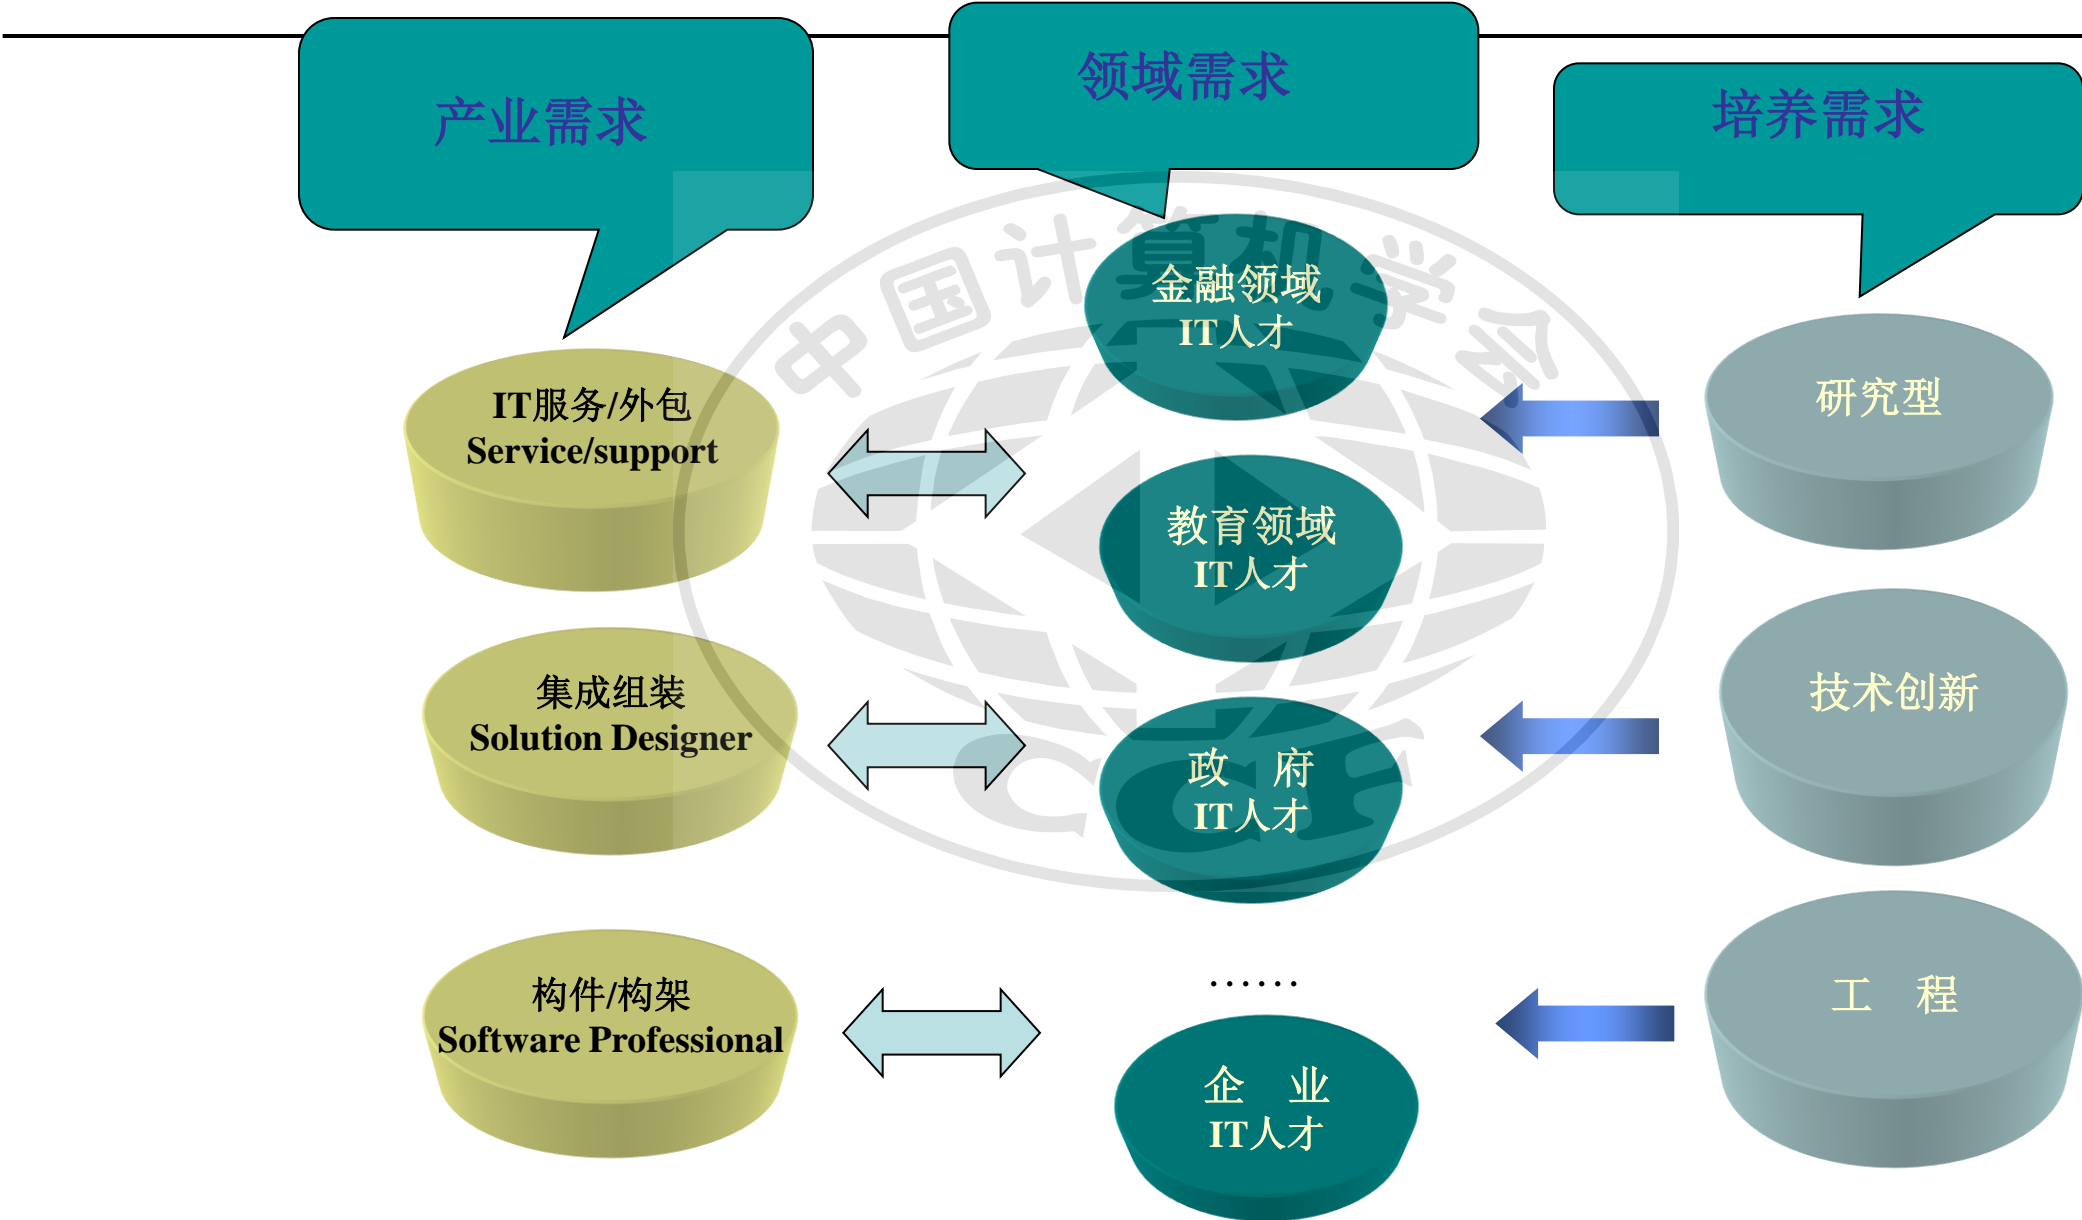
产业需求

领域需求

培养需求

金融领域
IT人才

IT服务/外包
Service/support

研究型

教育领域
IT人才

集成组装
Solution Designer

技术创新

政 府
IT人才

构件/构架
Software Professional

……

工 程

企 业
IT人才

中国计算机学会